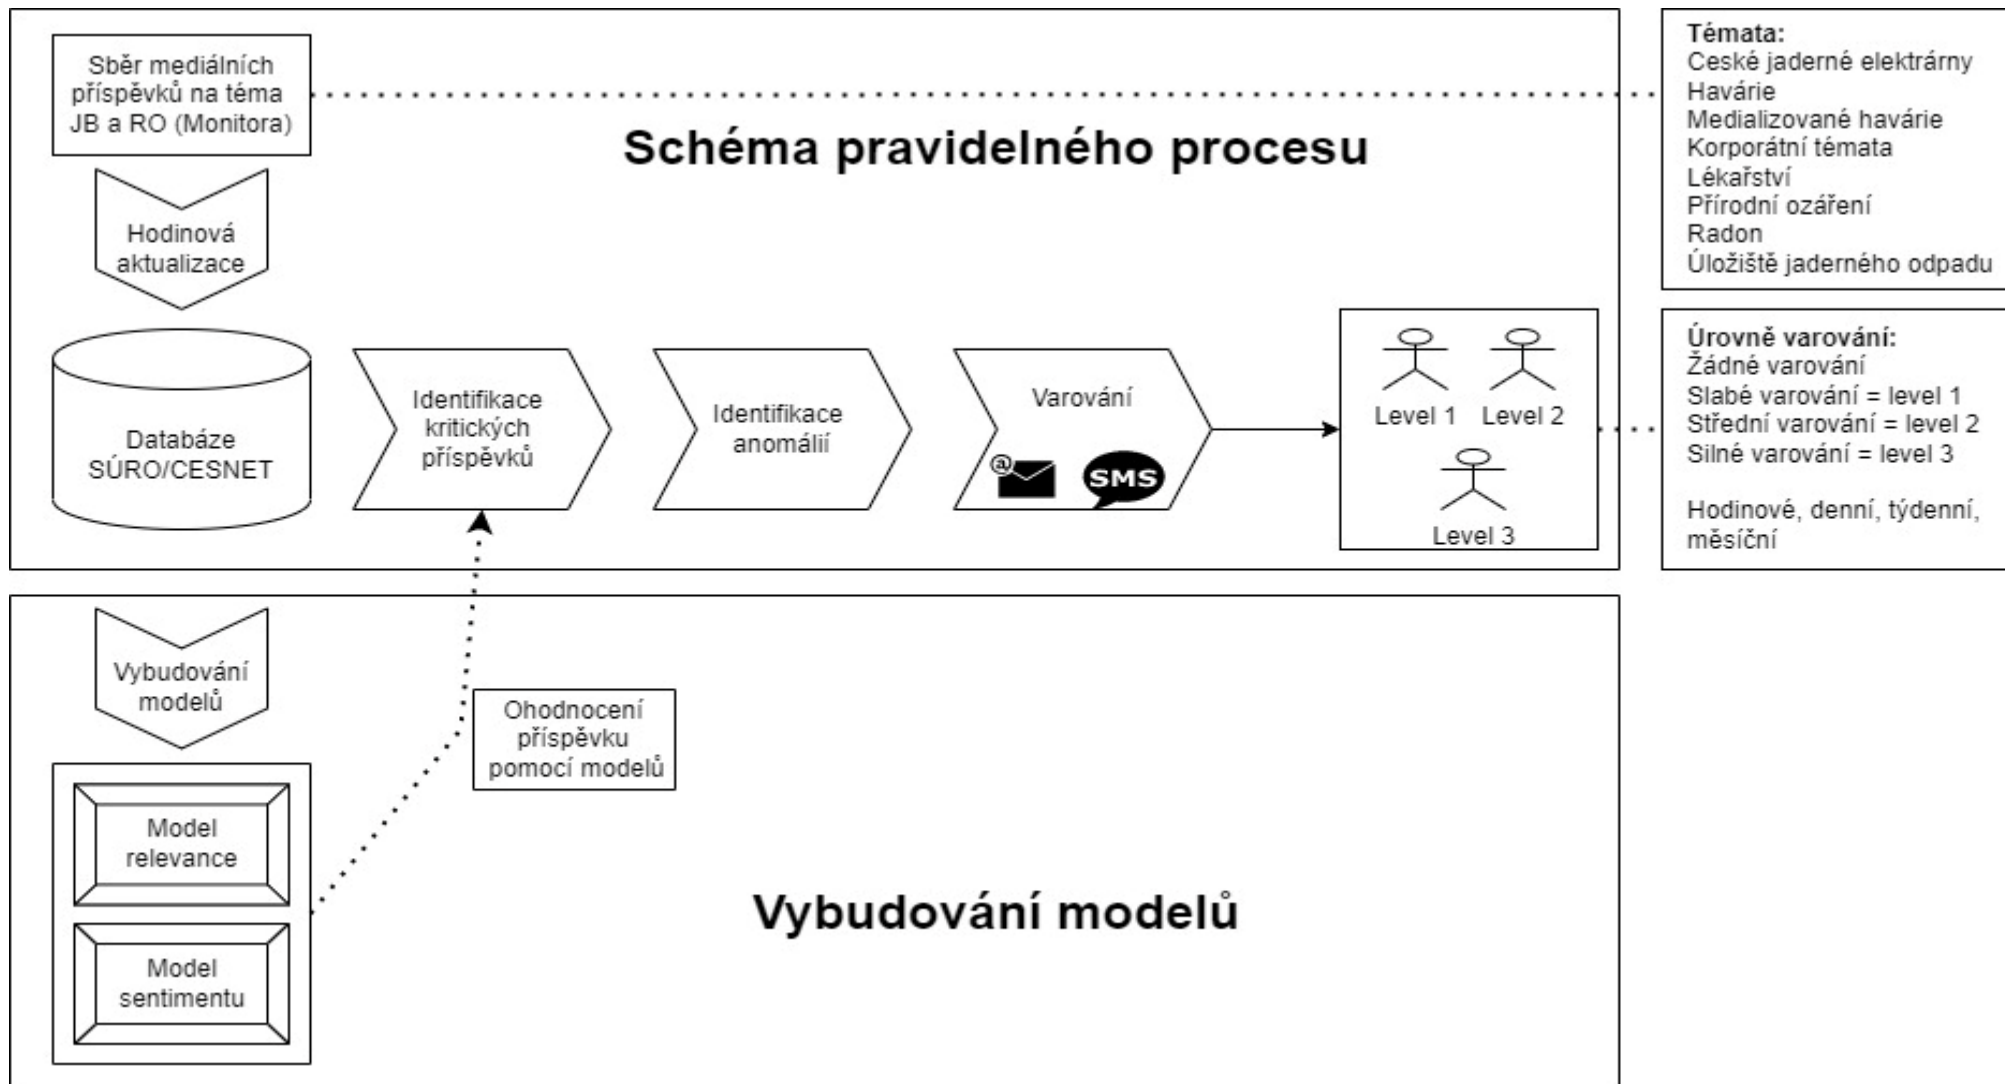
Sběr mediálních příspěvků na téma JB a RO (Monitora)

Schéma pravidelného procesu

Hodinová aktualizace

Databáze SÚRO/CESNET

Identifikace kritických příspěvků

Identifikace anomálií

Varování

SMS

Level 1

Level 2

Level 3

Témata:
Ceské jaderné elektrárny
Havárie
Medializované havárie
Korporátní témata
Lékařství
Přírodní ozáření
Radon
Úložiště jaderného odpadu

Úrovně varování:
Žádné varování
Slabé varování = level 1
Střední varování = level 2
Silné varování = level 3

Hodinové, denní, týdenní, měsíční

Vybudování modelů

Ohodnocení příspěvku pomocí modelů

Model relevance

Model sentimentu

Vybudování modelů